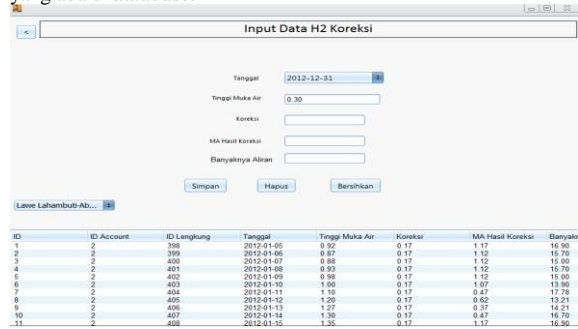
Input Data H2 Koreksi

<

Tanggal 2012-12-31

Tinggi Muka Air 0.30

Koreksi

MA Hasil Koreksi

Banyaknya Aliran

Simpan Hapus Bersihkan

Lawe Lahambuti-Ab...

| ID | ID Account | ID Lengkung | Tanggal | Tinggi Muka Air | Koreksi | MA Hasil Koreksi | Banyakn |
|---|---|---|---|---|---|---|---|
| 1 | 2 | 398 | 2012-01-05 | 0.92 | 0.17 | 1.17 | 16.90 |
| 2 | 2 | 399 | 2012-01-06 | 0.87 | 0.17 | 1.12 | 15.70 |
| 3 | 2 | 400 | 2012-01-07 | 0.88 | 0.17 | 1.12 | 15.00 |
| 4 | 2 | 401 | 2012-01-08 | 0.93 | 0.17 | 1.12 | 15.70 |
| 5 | 2 | 402 | 2012-01-09 | 0.98 | 0.17 | 1.12 | 15.00 |
| 6 | 2 | 403 | 2012-01-10 | 1.00 | 0.17 | 1.07 | 13.90 |
| 7 | 2 | 404 | 2012-01-11 | 1.10 | 0.17 | 0.47 | 17.78 |
| 8 | 2 | 405 | 2012-01-12 | 1.20 | 0.17 | 0.62 | 13.21 |
| 9 | 2 | 406 | 2012-01-13 | 1.27 | 0.17 | 0.37 | 14.21 |
| 10 | 2 | 407 | 2012-01-14 | 1.30 | 0.17 | 0.47 | 16.70 |
| 11 | 2 | 408 | 2012-01-15 | 1.35 | 0.17 | 1.17 | 16.90 |